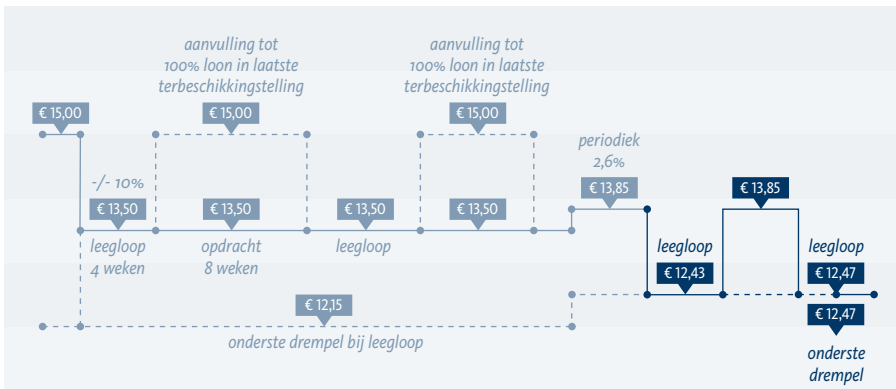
aanvulling tot 100% loon in laatste terbeschikkingstelling

aanvulling tot 100% loon in laatste terbeschikkingstelling

€ 15,00

€ 15,00

€ 15,00

periodiek 2,6%

-/- 10%

€ 13,85

€ 13,85

€ 13,50

€ 13,50

€ 13,50

€ 13,50

leegloop 4 weken

opdracht 8 weken

leegloop

leegloop

leegloop

€ 12,43

€ 12,47

€ 12,15

€ 12,47

onderste drempel bij leegloop

onderste drempel